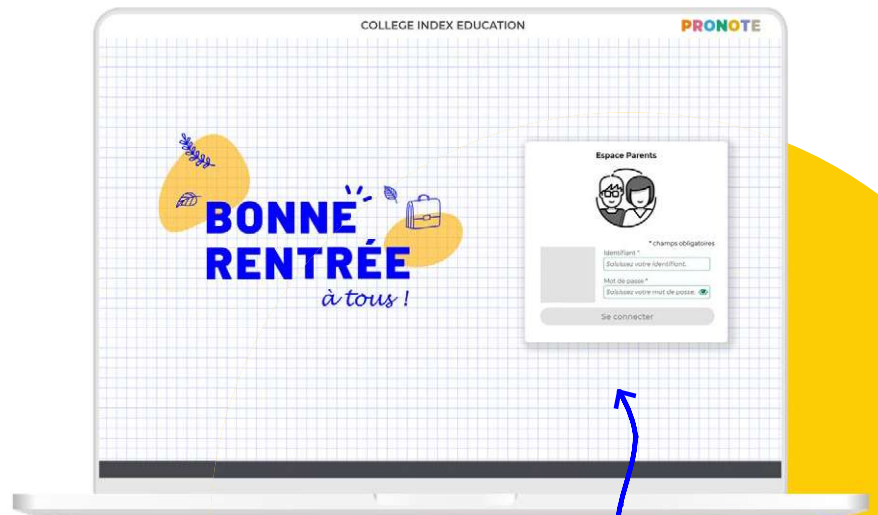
COLLEGE INDEX EDUCATION

PRONOTE

BONNE RENTRÉE

à tous !

Espace Parents

* champs obligatoires

Identifiant *

Saisissez votre identifiant.

Mot de passe *

Saisissez votre mot de passe.

Se connecter